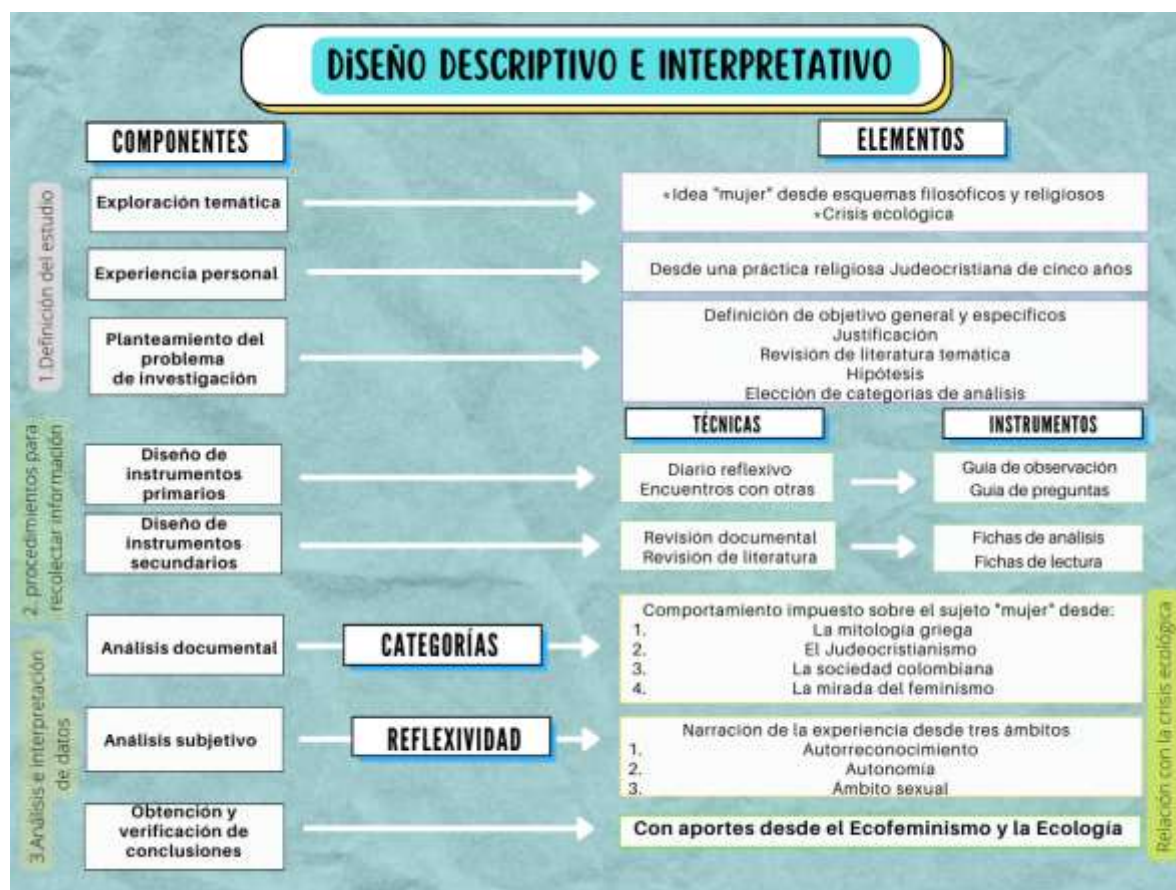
DISEÑO DESCRIPTIVO E INTERPRETATIVO

COMPONENTES

ELEMENTOS

1. Definición del estudio

Exploración temática

*Idea "mujer" desde esquemas filosóficos y religiosos
*Crisis ecológica

Experiencia personal

Desde una práctica religiosa Judeocristiana de cinco años

Planteamiento del problema de investigación

Definición de objetivo general y específicos
Justificación
Revisión de literatura temática
Hipótesis
Elección de categorías de análisis

2. procedimientos para recolectar información

TÉCNICAS

INSTRUMENTOS

Diseño de instrumentos primarios

Diario reflexivo
Encuentros con otras

Guía de observación
Guía de preguntas

Diseño de instrumentos secundarios

Revisión documental
Revisión de literatura

Fichas de análisis
Fichas de lectura

3. Análisis e interpretación de datos

Análisis documental

CATEGORÍAS

Comportamiento impuesto sobre el sujeto "mujer" desde:
1. La mitología griega
2. El Judeocristianismo
3. La sociedad colombiana
4. La mirada del feminismo

Análisis subjetivo

REFLEXIVIDAD

Narración de la experiencia desde tres ámbitos
1. Autorreconocimiento
2. Autonomía
3. Ámbito sexual

Obtención y verificación de conclusiones

Con aportes desde el Ecofeminismo y la Ecología

Relación con la crisis ecológica